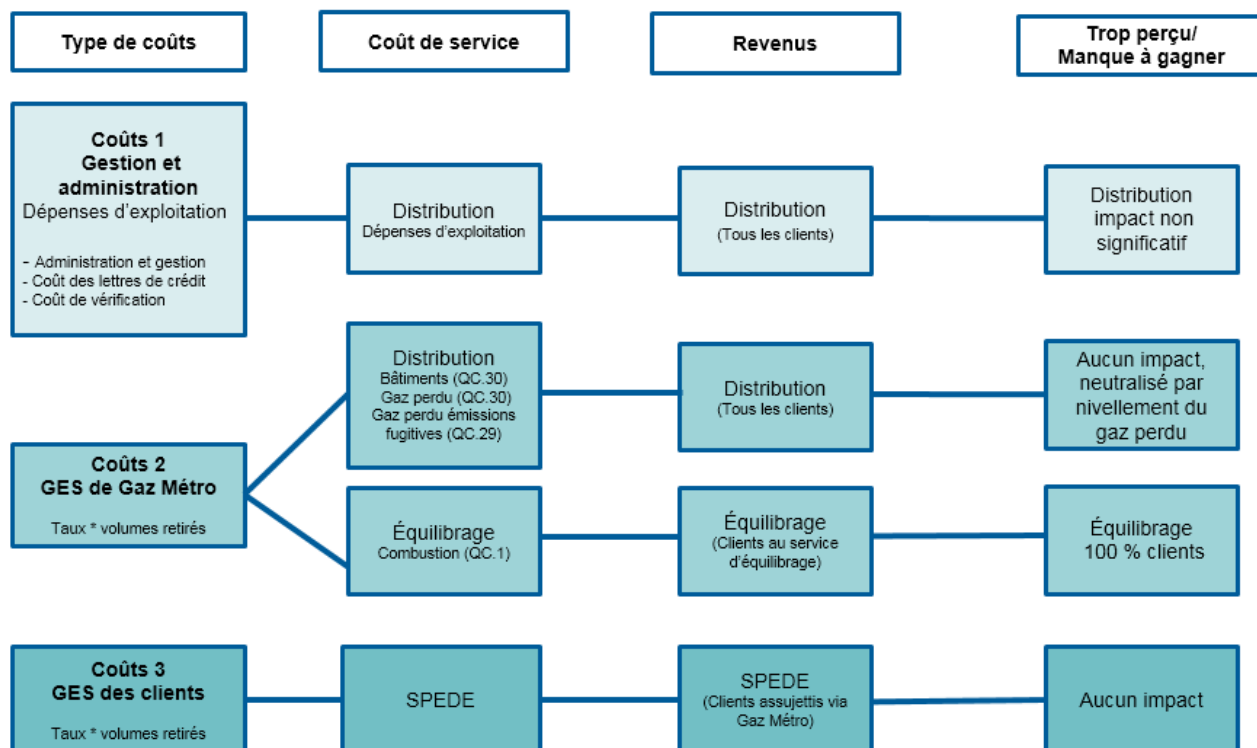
Type de coûts

Coût de service

Revenus

Trop perçu/ Manque à gagner

Coûts 1
Gestion et administration
Dépenses d'exploitation

- Administration et gestion
- Coût des lettres de crédit
- Coût de vérification

Distribution
Dépenses d'exploitation

Distribution
(Tous les clients)

Distribution impact non significatif

Distribution
Bâtiments (QC.30)
Gaz perdu (QC.30)
Gaz perdu émissions fugitives (QC.29)

Distribution
(Tous les clients)

Aucun impact, neutralisé par nivellement du gaz perdu

Coûts 2
GES de Gaz Métro

Taux * volumes retirés

Équilibrage
Combustion (QC.1)

Équilibrage
(Clients au service d'équilibrage)

Équilibrage
100 % clients

Coûts 3
GES des clients

Taux * volumes retirés

SPEDE

SPEDE
(Clients assujettis via Gaz Métro)

Aucun impact